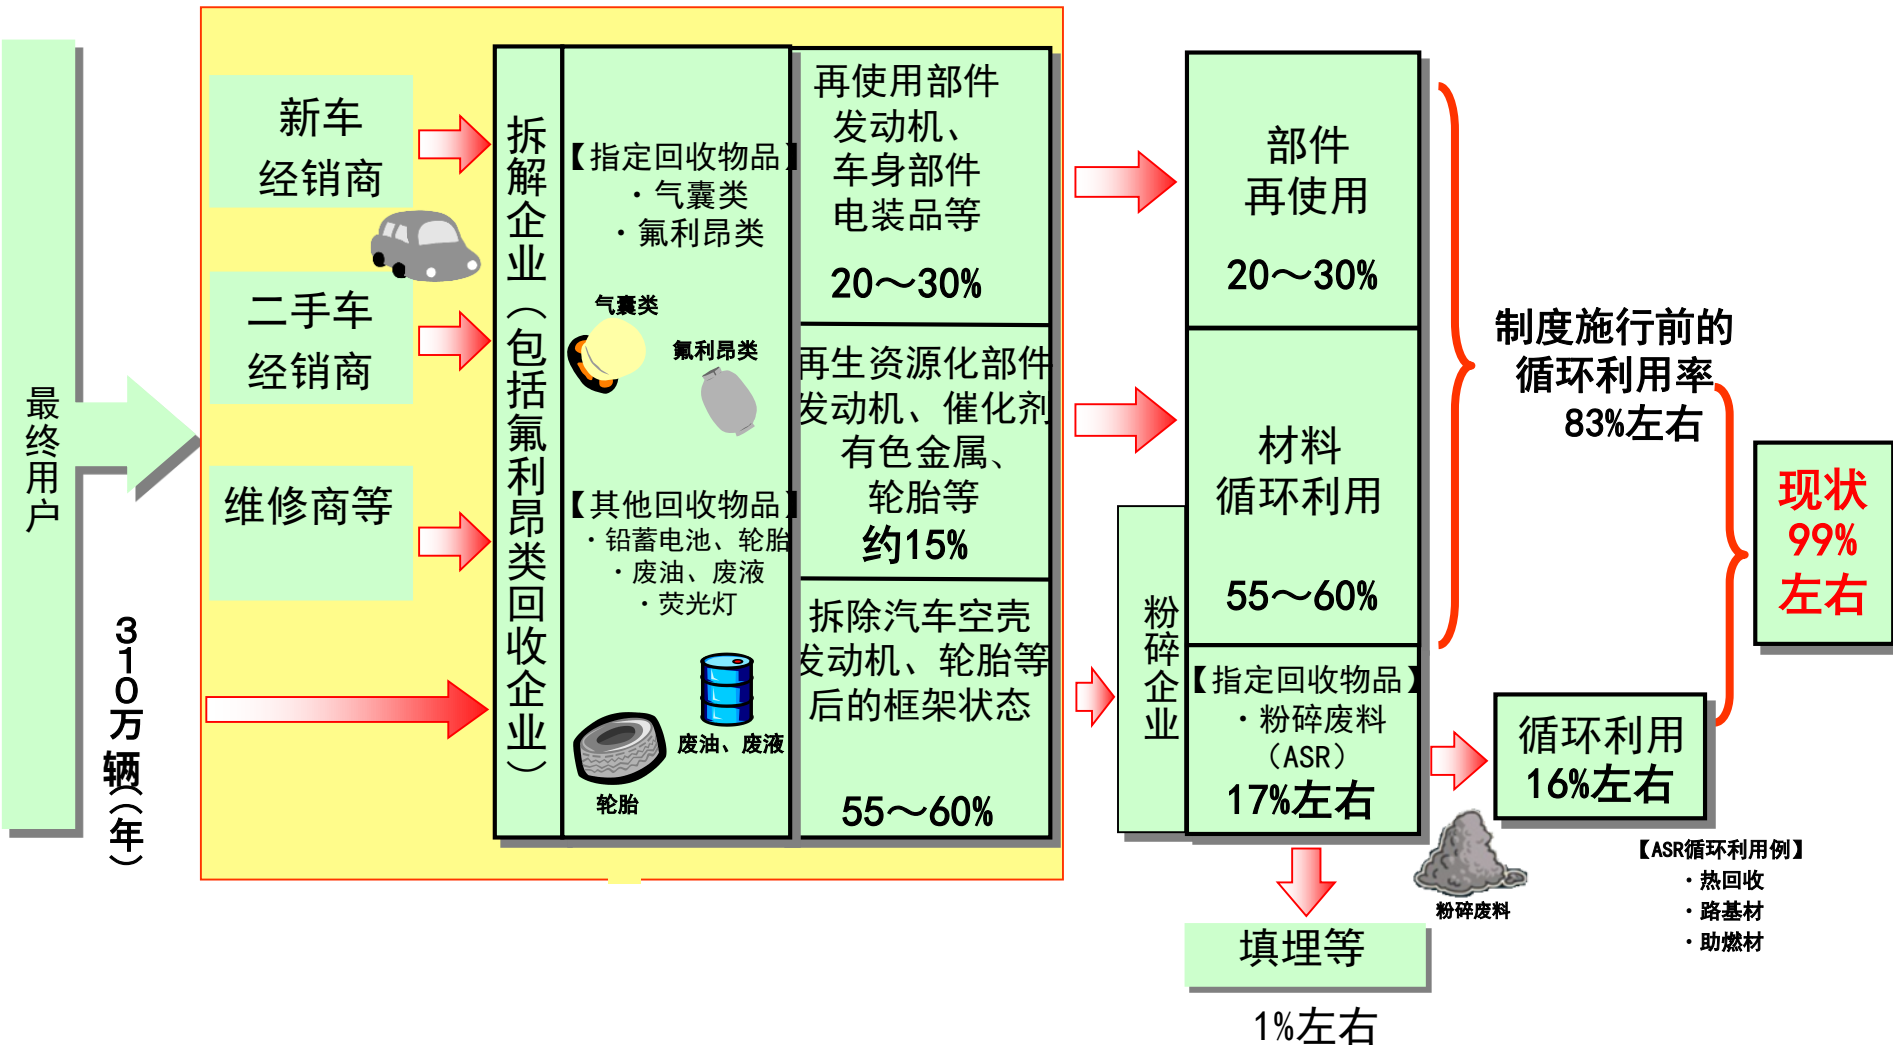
最终用户

310万辆(年)

新车经销商

二手车经销商

维修商等

拆解企业（包括氟利昂类回收企业）

【指定回收物品】
・气囊类
・氟利昂类

气囊类

氟利昂类

【其他回收物品】
・铅蓄电池、轮胎
・废油、废液
・荧光灯

废油、废液

轮胎

再使用部件
发动机、
车身部件
电装品等
20～30%

再生资源化部件
发动机、催化剂
有色金属、
轮胎等
约15%

拆除汽车空壳
发动机、轮胎等
后的框架状态
55～60%

粉碎企业

部件再使用
20～30%

材料循环利用
55～60%

【指定回收物品】
・粉碎废料
（ASR）
17%左右

粉碎废料

填埋等
1%左右

循环利用
16%左右

制度施行前的
循环利用率
83%左右

现状
99%
左右

【ASR循环利用例】
・热回收
・路基材
・助燃材